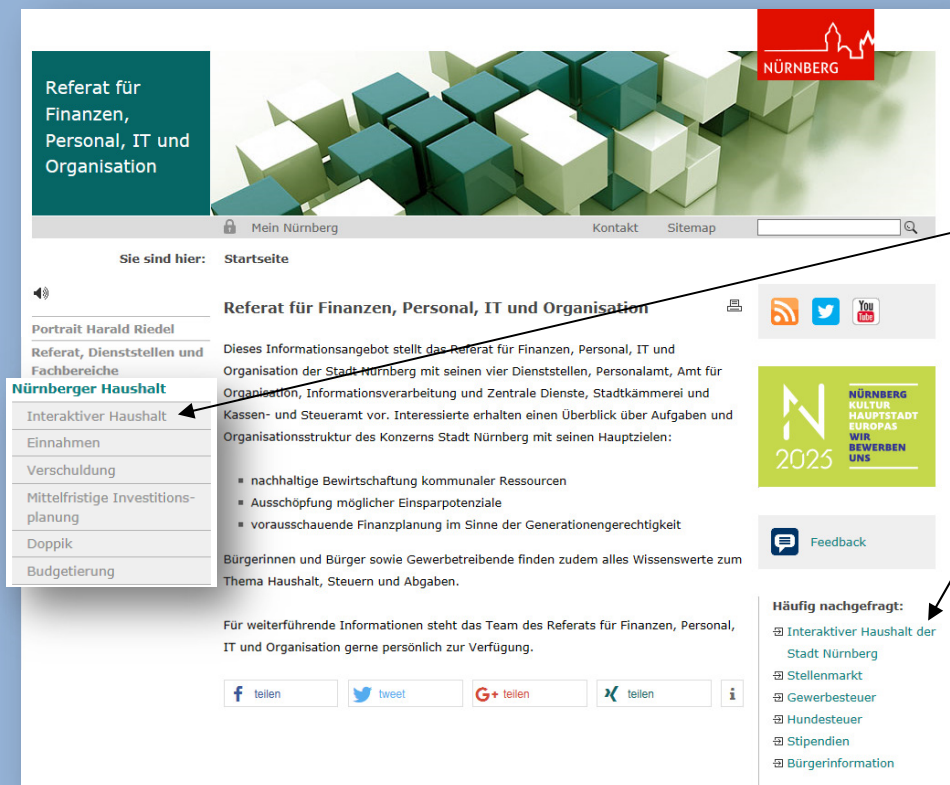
NÜRNBERG

Referat für Finanzen, Personal, IT und Organisation

Mein Nürnberg

Kontakt

Sitemap

Sie sind hier: Startseite

Portrait Harald Riedel

Referat, Dienststellen und Fachbereiche

Nürnberger Haushalt

Interaktiver Haushalt

Einnahmen

Verschuldung

Mittelfristige Investitionsplanung

Doppik

Budgetierung

Referat für Finanzen, Personal, IT und Organisation

Dieses Informationsangebot stellt das Referat für Finanzen, Personal, IT und Organisation der Stadt Nürnberg mit seinen vier Dienststellen, Personalamt, Amt für Organisation, Informationsverarbeitung und Zentrale Dienste, Stadtkämmerei und Kassen- und Steueramt vor. Interessierte erhalten einen Überblick über Aufgaben und Organisationsstruktur des Konzerns Stadt Nürnberg mit seinen Hauptzielen:

- nachhaltige Bewirtschaftung kommunaler Ressourcen
- Ausschöpfung möglicher Einsparpotenziale
- vorausschauende Finanzplanung im Sinne der Generationengerechtigkeit

Bürgerinnen und Bürger sowie Gewerbetreibende finden zudem alles Wissenswerte zum Thema Haushalt, Steuern und Abgaben.

Für weiterführende Informationen steht das Team des Referats für Finanzen, Personal, IT und Organisation gerne persönlich zur Verfügung.

teilen tweet teilen teilen

You Tube

NÜRNBERG KULTUR HAUPTSTADT EUROPAS WIR BEWERBEN UNS 2025

Feedback

Häufig nachgefragt:

Interaktiver Haushalt der Stadt Nürnberg
Stellenmarkt
Gewerbesteuer
Hundesteuer
Stipendien
Bürgerinformation